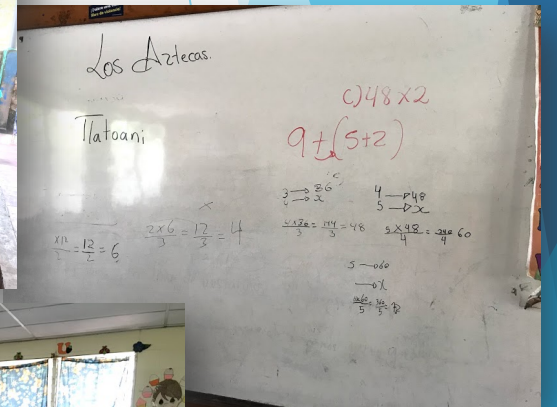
Los Aztecas.

Tlatoani

c) 48 x 2

9 + (5+2)

$3 \rightarrow 36$
$? \rightarrow x$

$4 \rightarrow 48$
$5 \rightarrow x$

$\frac{x 12}{2} = \frac{12}{2} = 6$

$\frac{2 \times 6}{3} = \frac{12}{3} = 4$

$\frac{4 \times 36}{3} = \frac{144}{3} = 48$

$\frac{5 \times 48}{4} = \frac{240}{4}$ 60

$5 \rightarrow 60$
$\rightarrow x$

$\frac{x 60}{5} = \frac{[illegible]}{5}$ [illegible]